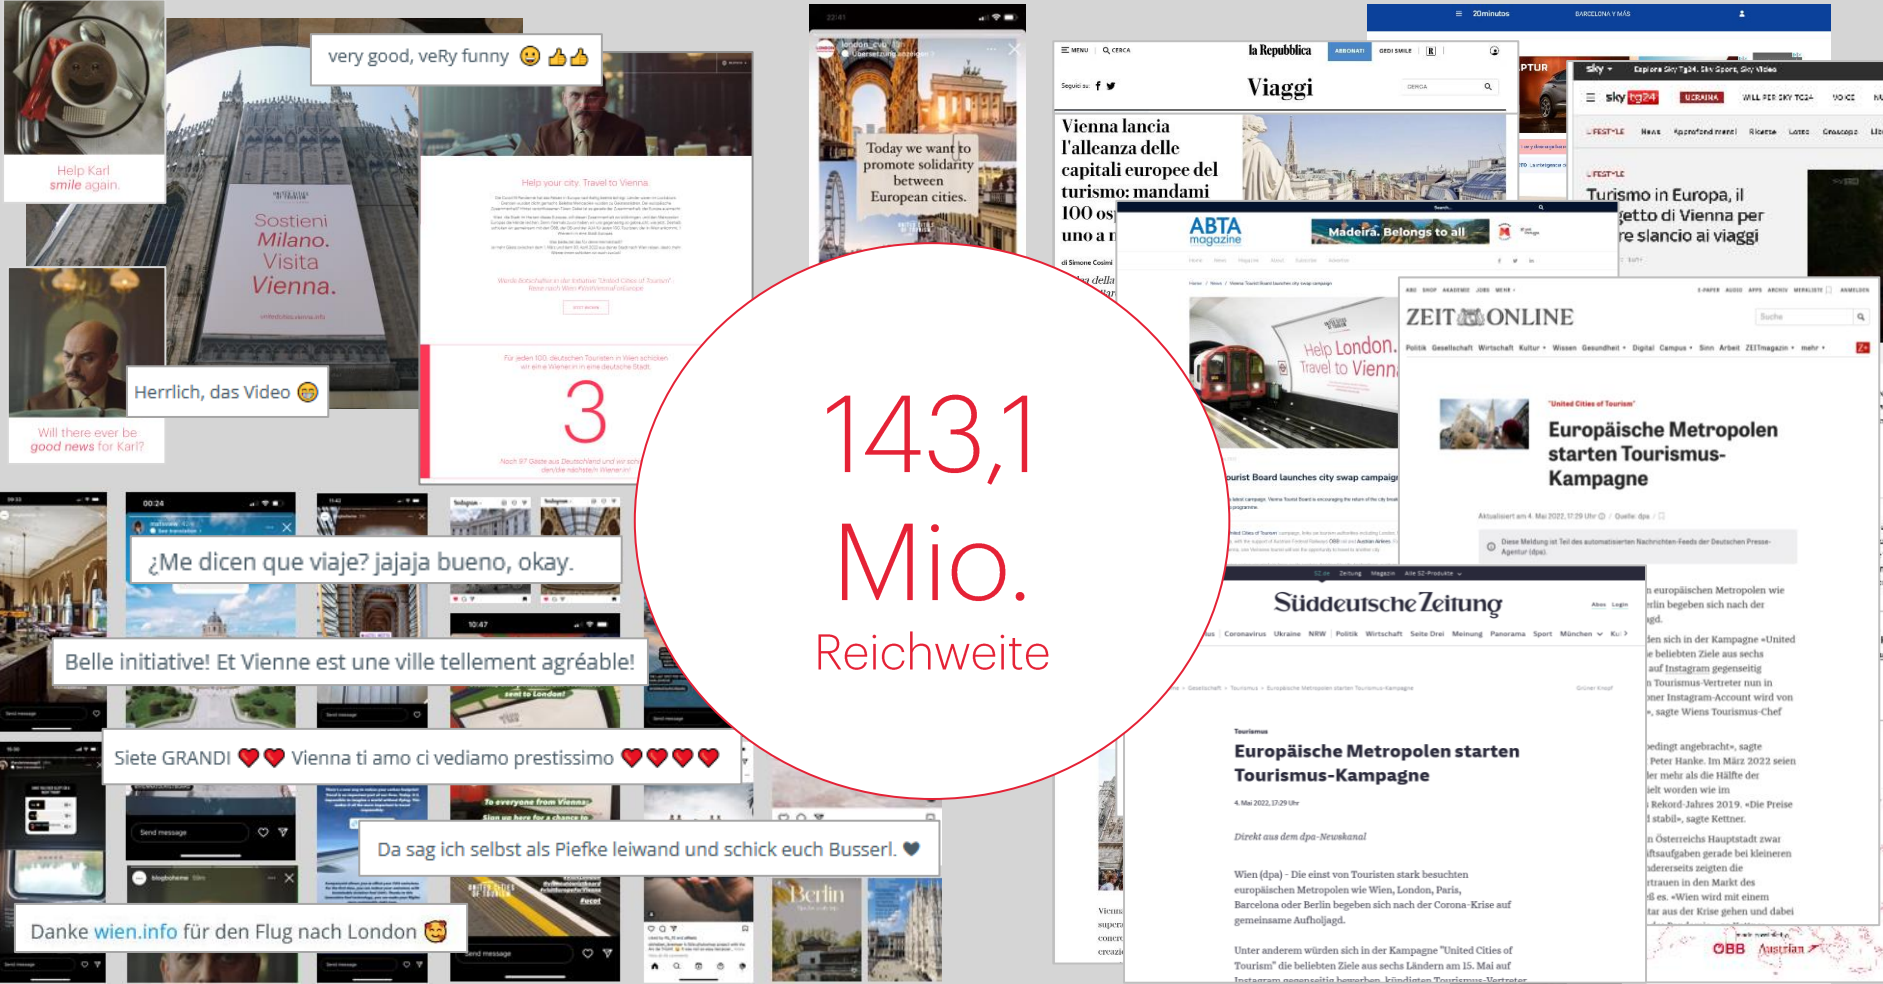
Help Karl smile again.

very good, veRy funny 😉👍👍

Sostieni Milano. Visita Vienna.

Help your city. Travel to Vienna

3

Herrlich, das Video 😁

Will there ever be good news for Karl?

Today we want to promote solidarity between European cities.

la Repubblica

Viaggi

Vienna lancia l'alleanza delle capitali europee del turismo: mandami 100 os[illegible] uno a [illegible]

ABTA magazine

Madeira. Belongs to all

Help London. Travel to Vienna

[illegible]ourist Board launches city swap campaign

sky tg24

Turismo in Europa, il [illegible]getto di Vienna per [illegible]re slancio ai viaggi

ZEIT ONLINE

"United Cities of Tourism"

Europäische Metropolen starten Tourismus-Kampagne

143,1 Mio.
Reichweite

¿Me dicen que viaje? jajaja bueno, okay.

Belle initiative! Et Vienne est une ville tellement agréable!

Siete GRANDI ❤️❤️ Vienna ti amo ci vediamo prestissimo ❤️❤️❤️❤️

Da sag ich selbst als Piefke leiwand und schick euch Busserl. 🖤

Danke wien.info für den Flug nach London 😊

Süddeutsche Zeitung

Tourismus

Europäische Metropolen starten Tourismus-Kampagne

4. Mai 2022, 17:29 Uhr

Direkt aus dem dpa-Newskanal

Wien (dpa) - Die einst von Touristen stark besuchten europäischen Metropolen wie Wien, London, Paris, Barcelona oder Berlin begeben sich nach der Corona-Krise auf gemeinsame Aufholjagd.

Unter anderem würden sich in der Kampagne "United Cities of Tourism" die beliebten Ziele aus sechs Ländern am 15. Mai auf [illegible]

Berlin

ÖBB Austrian